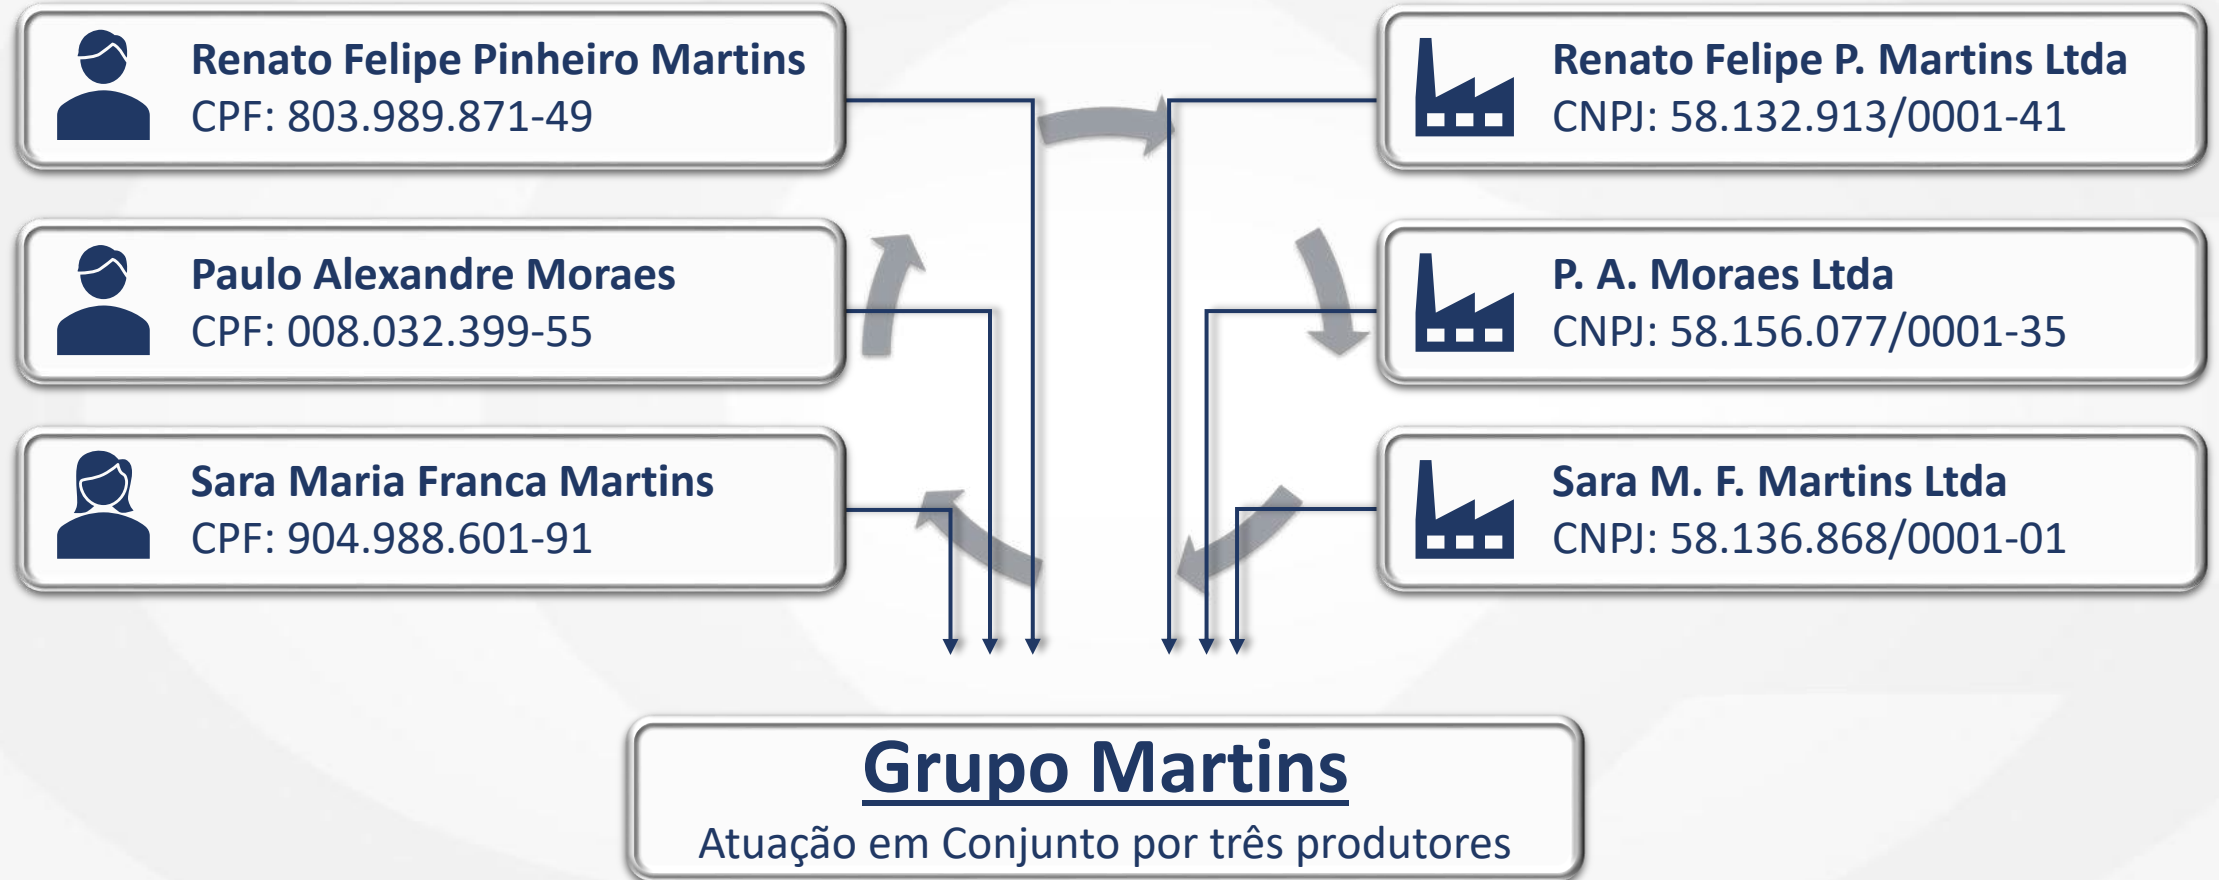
Renato Felipe Pinheiro Martins
CPF: 803.989.871-49

Paulo Alexandre Moraes
CPF: 008.032.399-55

Sara Maria Franca Martins
CPF: 904.988.601-91

Renato Felipe P. Martins Ltda
CNPJ: 58.132.913/0001-41

P. A. Moraes Ltda
CNPJ: 58.156.077/0001-35

Sara M. F. Martins Ltda
CNPJ: 58.136.868/0001-01

Grupo Martins
Atuação em Conjunto por três produtores